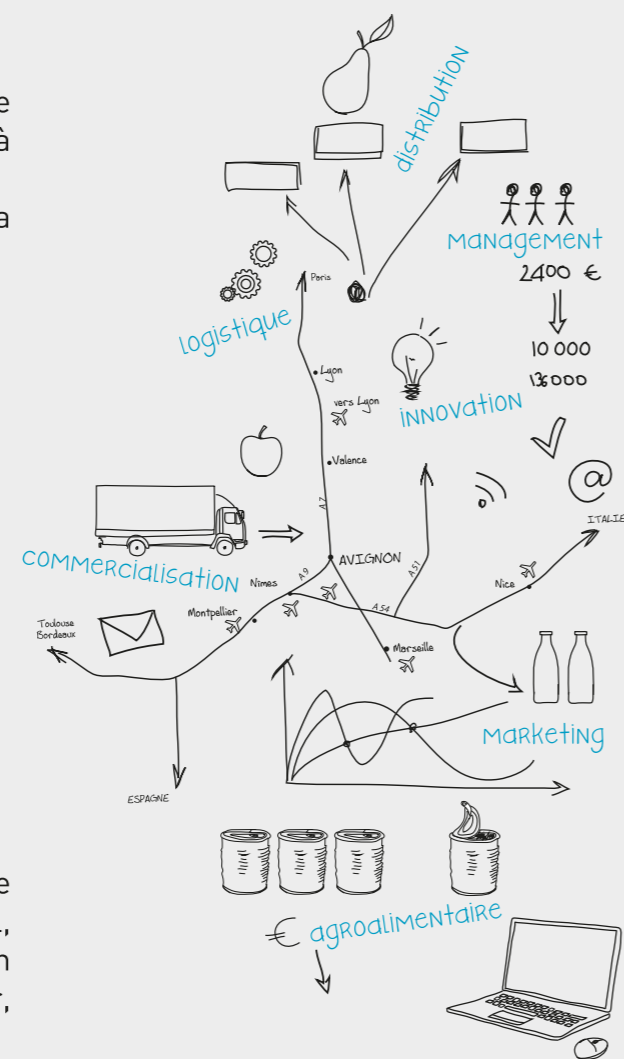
e
à

a

distribution
management
2400 €
10 000
135 000
logistique
Paris
Lyon
vers Lyon
innovation
Valence
A7
@
ITALIE
commercialisation
AVIGNON
A9
A51
Nimes
Nice
Montpellier
A54
Toulouse
Bordeaux
Marseille
marketing
ESPAGNE

e
,
n
,
€ agroalimentaire